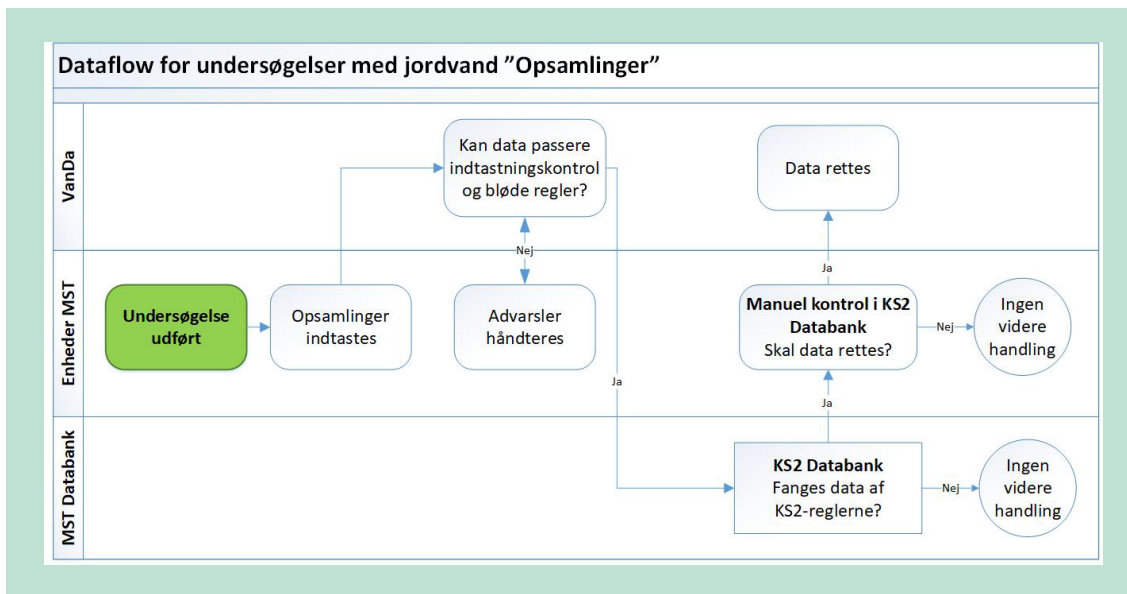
Dataflow for undersøgelser med jordvand "Opsamlinger"

VanDa

Kan data passere indtastningskontrol og bløde regler?

Data rettes

Nej

Ja

Enheder MST

Undersøgelse udført

Opsamlinger indtastes

Advarsler håndteres

Manuel kontrol i KS2 Databank Skal data rettes?

Nej

Ingen videre handling

Ja

Ja

MST Databank

KS2 Databank Fanges data af KS2-reglerne?

Nej

Ingen videre handling